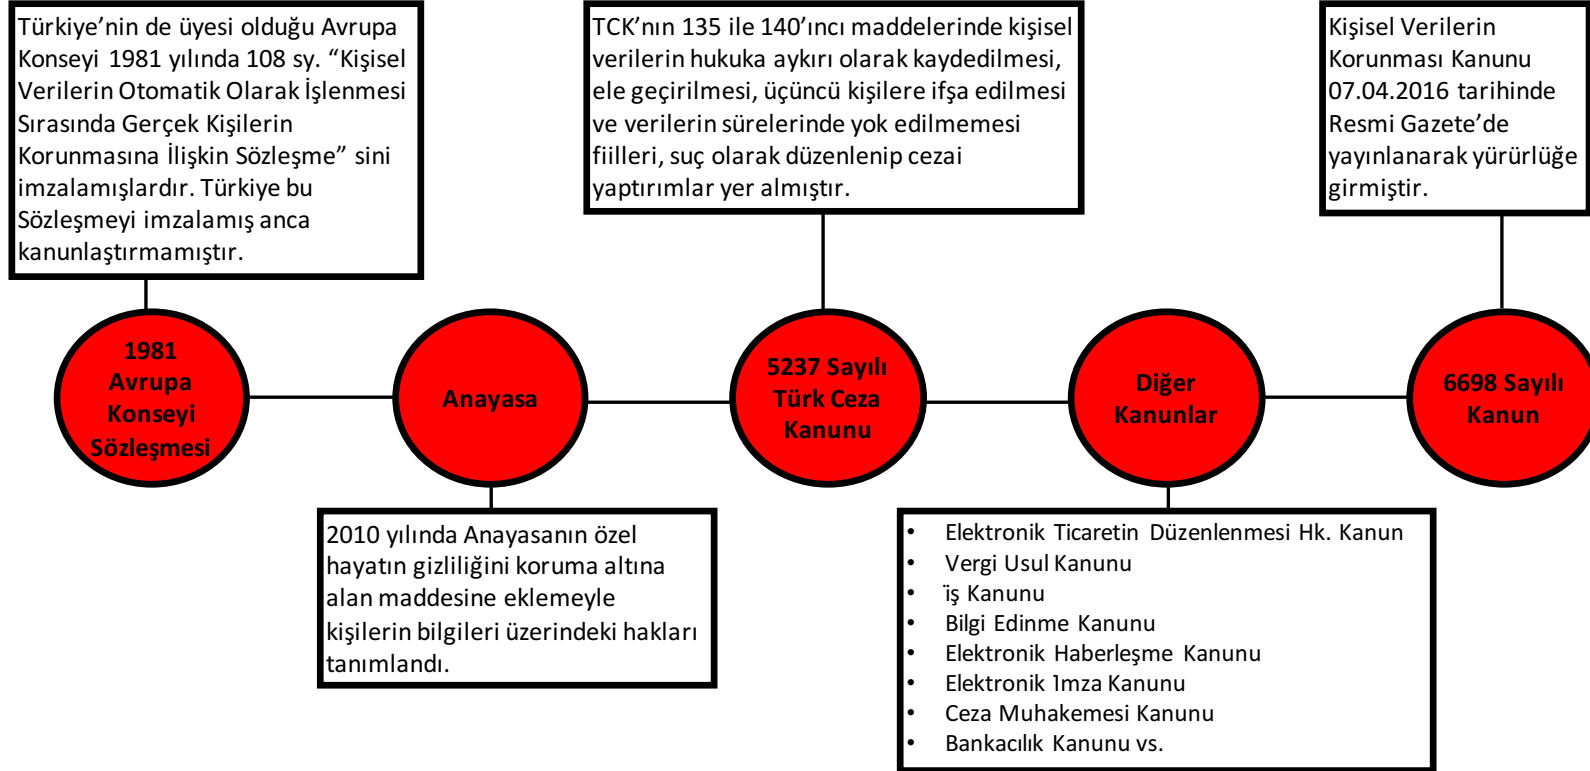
Türkiye'nin de üyesi olduğu Avrupa Konseyi 1981 yılında 108 sy. "Kişisel Verilerin Otomatik Olarak İşlenmesi Sırasında Gerçek Kişilerin Korunmasına İlişkin Sözleşme" sini imzalamışlardır. Türkiye bu Sözleşmeyi imzalamış anca kanunlaştırmamıştır.

TCK'nın 135 ile 140'ıncı maddelerinde kişisel verilerin hukuka aykırı olarak kaydedilmesi, ele geçirilmesi, üçüncü kişilere ifşa edilmesi ve verilerin sürelerinde yok edilmemesi fiilleri, suç olarak düzenlenip cezai yaptırımlar yer almıştır.

Kişisel Verilerin Korunması Kanunu 07.04.2016 tarihinde Resmi Gazete'de yayınlanarak yürürlüğe girmiştir.

1981 Avrupa Konseyi Sözleşmesi

Anayasa

5237 Sayılı Türk Ceza Kanunu

Diğer Kanunlar

6698 Sayılı Kanun

2010 yılında Anayasanın özel hayatın gizliliğini koruma altına alan maddesine eklemeyle kişilerin bilgileri üzerindeki hakları tanımlandı.

• Elektronik Ticaretin Düzenlenmesi Hk. Kanun
• Vergi Usul Kanunu
• İş Kanunu
• Bilgi Edinme Kanunu
• Elektronik Haberleşme Kanunu
• Elektronik İmza Kanunu
• Ceza Muhakemesi Kanunu
• Bankacılık Kanunu vs.